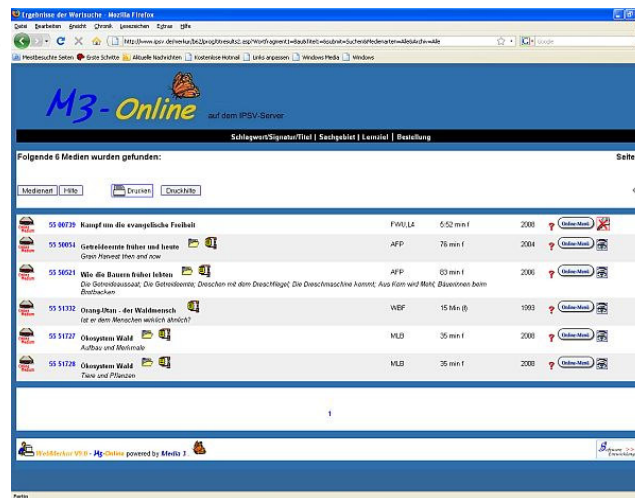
Ergebnisse der Wortsuche - Mozilla Firefox

Datei Bearbeiten Ansicht Chronik Lesezeichen Extras Hilfe

http://www.ipsv.de/werkus/bs2/prog/ltresults2.asp?Wortfragment=&aubtitel=&subnr=&suchenMedienarten=Alle&Archiv=alle

Google

Meistbesuchte Seiten Erste Schritte Aktuelle Nachrichten Kostenlose Hotmail Links anpassen Windows Media Windows

M3 - Online auf dem IPSV-Server

Schlagwort/Signatur/Titel | Sachgebiet | Lernziel | Bestellung

Folgende 6 Medien wurden gefunden:

Seite

Medienart Hilfe Drucken Druckhilfe

| | | | | | |
|---|---|---|---|---|---|
| 55 00739 | Kampf um die evangelische Freiheit | FWU,L4 | 52 min f | 2008 | Online-Mont |
| 55 50054 | Getreideernte früher und heute. Grain Harvest then and now | AFP | 76 min f | 2004 | Online-Mont |
| 55 50521 | Wie die Bauern früher lebten. Die Getreideaussaat; Die Getreideernte; Dreschen mit dem Dreschflegel; Die Dreschmaschine kommt; Aus Korn wird Mehl; Bäuerinnen beim Brotbacken | AFP | 83 min f | 2006 | Online-Mont |
| 55 51332 | Orang-Utan - der Waldmensch. Ist er dem Menschen wirklich ähnlich? | WBF | 15 Min (f) | 1993 | Online-Mont |
| 55 51727 | Ökosystem Wald. Aufbau und Merkmale | MLB | 35 min f | 2008 | Online-Mont |
| 55 51728 | Ökosystem Wald. Tiere und Pflanzen | MLB | 35 min f | 2008 | Online-Mont |

1

WebMerkur V9.0 - M3-Online powered by Media 3

Fertig